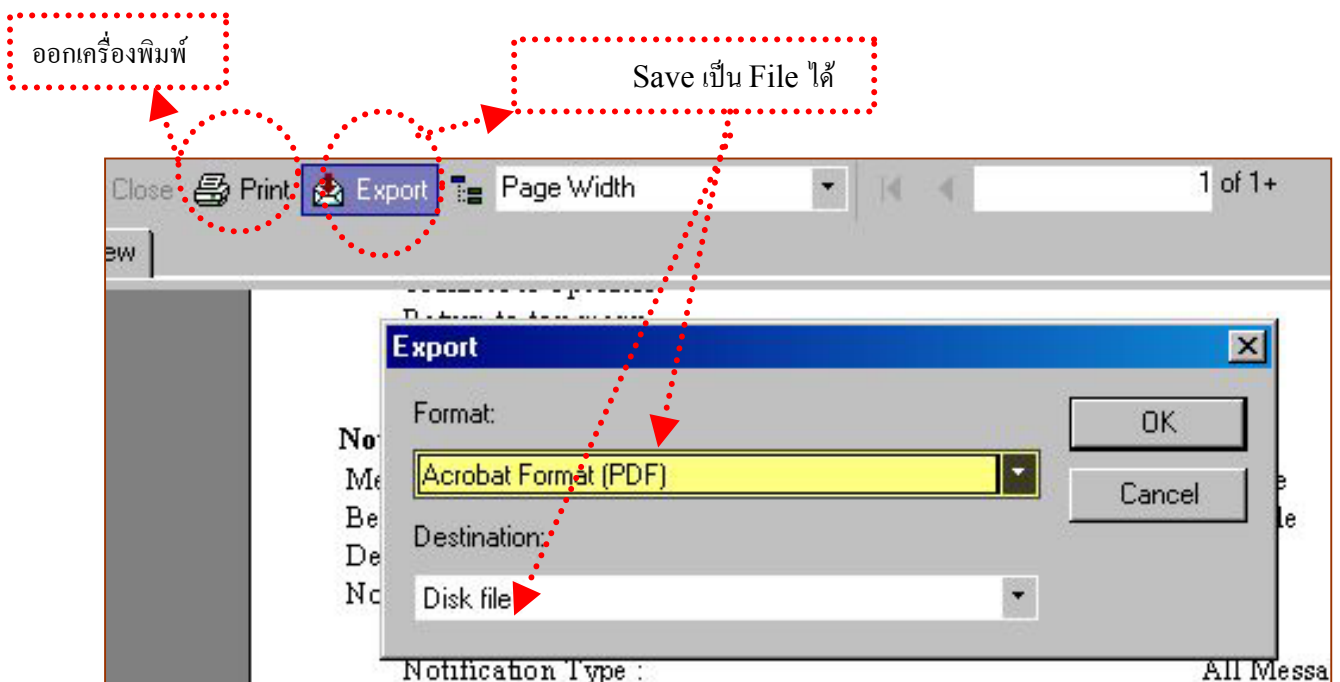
ออกเครื่องพิมพ์

Save เป็น File ได้

Close Print Export Page Width 1 of 1+

ew

Export

Format:

Acrobat Format (PDF)

Destination:

Disk file

OK

Cancel

No
Me
Be
De
No

e
le

Notification Type :

All Messa